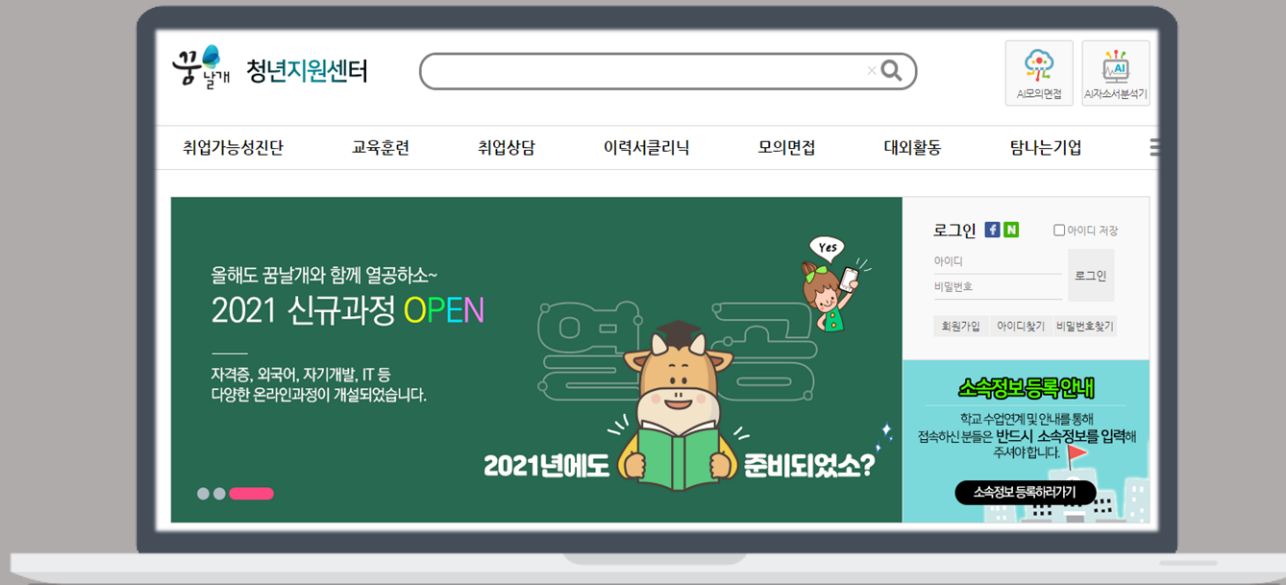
꿈날개 청년지원센터

AI모의면접
AI자소서분석기

취업가능성진단 교육훈련 취업상담 이력서클리닉 모의면접 대외활동 탐나는기업

올해도 꿈날개와 함께 열공하소~
2021 신규과정 OPEN

자격증, 외국어, 자기개발, IT 등
다양한 온라인과정이 개설되었습니다.

Yes

열공

2021년에도 준비되었소?

로그인 f N 아이디 저장
아이디
비밀번호
로그인
회원가입 아이디찾기 비밀번호찾기

소속정보 등록 안내
학교 수업연계 및 안내를 통해 접속하신 분들은 반드시 소속정보를 입력해 주셔야 합니다.
소속정보 등록하러가기